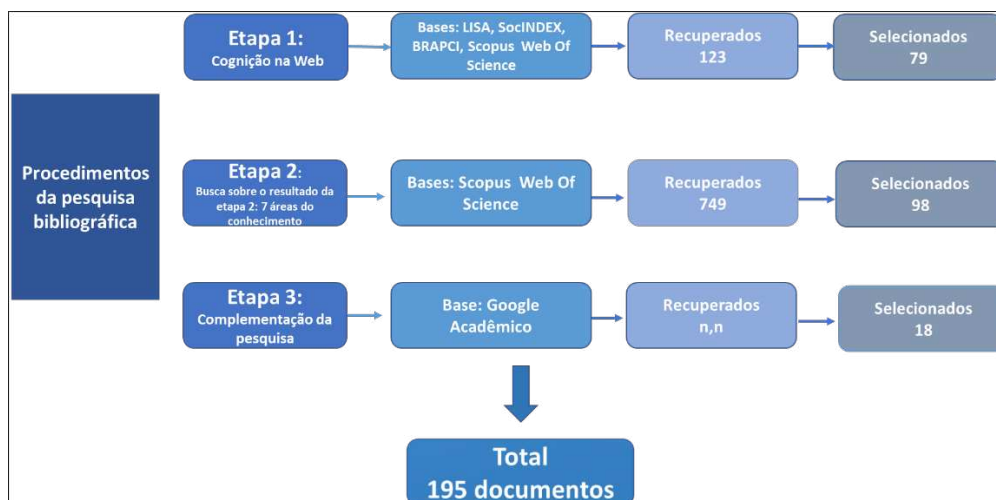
Procedimentos da pesquisa bibliográfica

Etapa 1:
Cognição na Web

Bases: LISA, SocINDEX, BRAPCI, Scopus Web Of Science

Recuperados
123

Selecionados
79

Etapa 2:
Busca sobre o resultado da etapa 2: 7 áreas do conhecimento

Bases: Scopus Web Of Science

Recuperados
749

Selecionados
98

Etapa 3:
Complementação da pesquisa

Base: Google Acadêmico

Recuperados
n,n

Selecionados
18

Total
195 documentos